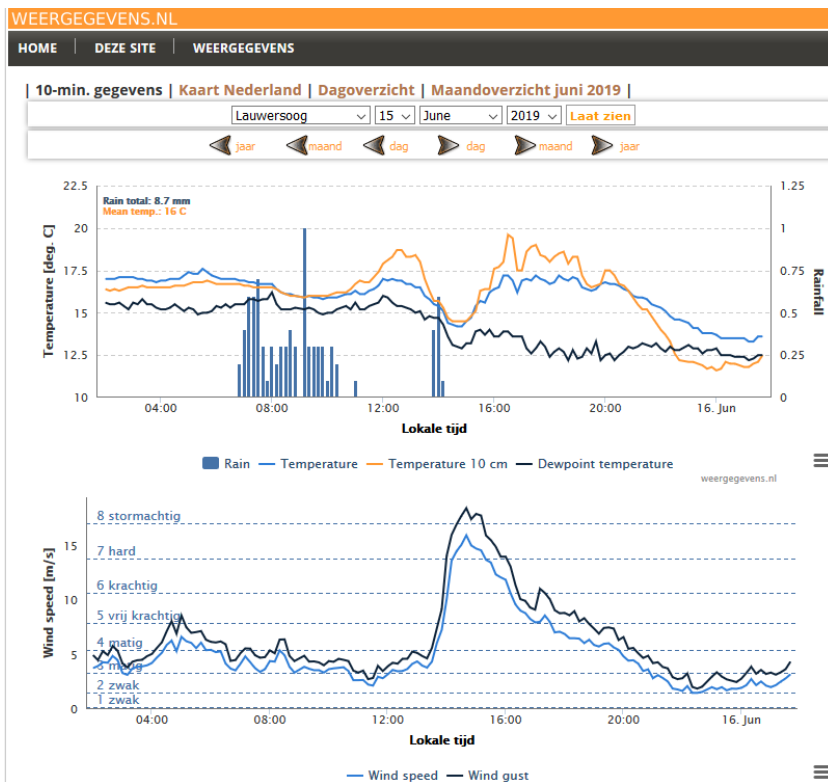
WEERGEGEVENS.NL

HOME | DEZE SITE | WEERGEGEVENS

| 10-min. gegevens | Kaart Nederland | Dagoverzicht | Maandoverzicht juni 2019 |

Lauwersoog 15 June 2019 Laat zien

jaar maand dag dag maand jaar

Rain total: 8.7 mm
Mean temp.: 16 C

Temperature [deg. C]

22.5
20
17.5
15
12.5
10

1.25
1
0.75
0.5
0.25
0

Rainfall

04:00 08:00 12:00 16:00 20:00 16. Jun

Lokale tijd

Rain Temperature Temperature 10 cm Dewpoint temperature

weergegevens.nl

Wind speed [m/s]

8 stormachtig
7 hard
6 krachtig
5 vrij krachtig
4 matig
3 matig
2 zwak
1 zwak

15
10
5
0

04:00 08:00 12:00 16:00 20:00 16. Jun

Lokale tijd

Wind speed Wind gust